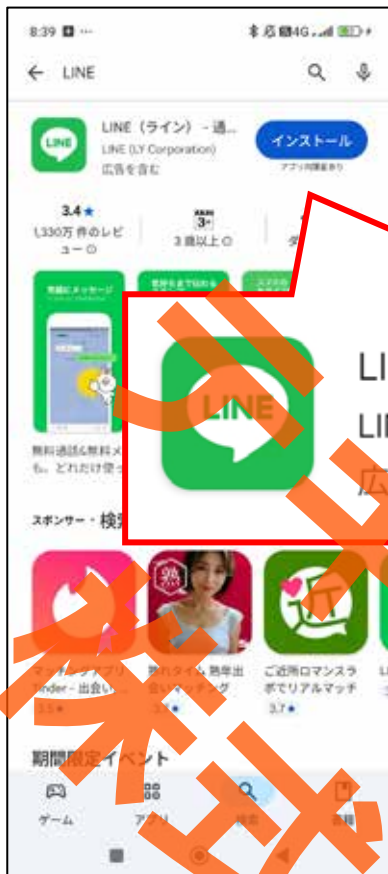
8:39
← LINE
LINE（ライン）- 通...
LINE (LY Corporation)
広告を含む
インストール
アプリ内課金あり
3.4★
1,330万 件のレビュー
3+
3 歳以上
無料でメッセージ
無料通話&無料メ
も。どれだけ使っ
LINE
LI
LI
広
スポンサー・検索
マッチングアプリ
Tinder - 出会い
3.5★
熟
熟れタイム 熟年出会いマッチング
3.1★
近
ご近所ロマンスラボでリアルマッチ
3.7★
期間限定イベント
ゲーム
アプリ
検索
書籍